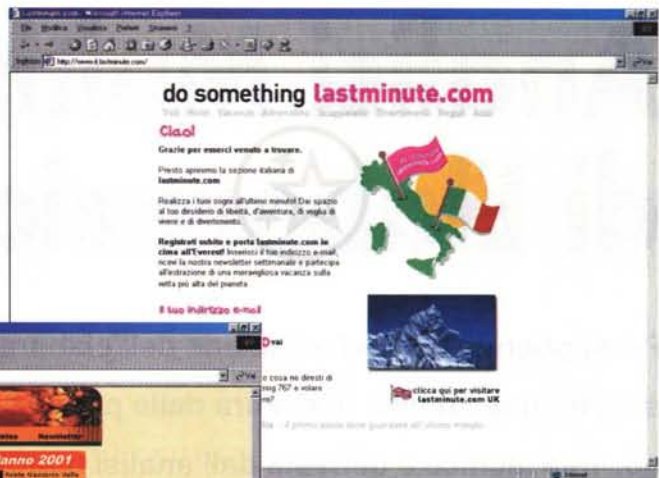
lastminute.com - Microsoft Internet Explorer

File Modifica Visualizza Preferiti Strumenti ?

Indirizzo http://www.it.lastminute.com/

do something lastminute.com

Ciao!

Grazie per esserci venuto a trovare.

Presto apriremo la sezione italiana di lastminute.com

Realizza i tuoi sogni all'ultimo minuto! Dai spazio al tuo desiderio di libertà, d'avventura, di voglia di vivere e di divertimento.

Registrati subito e porta lastminute.com in cima all'Everest! Inserisci il tuo indirizzo e-mail, ricevi la nostra newsletter settimanale e partecipa all'estrazione di una meravigliosa vacanza sulla vetta più alta del pianeta.

Il tuo indirizzo e-mail

vai

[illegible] cosa ne diresti di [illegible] 767 e volare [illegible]

clicca qui per visitare lastminute.com UK

anno 2001